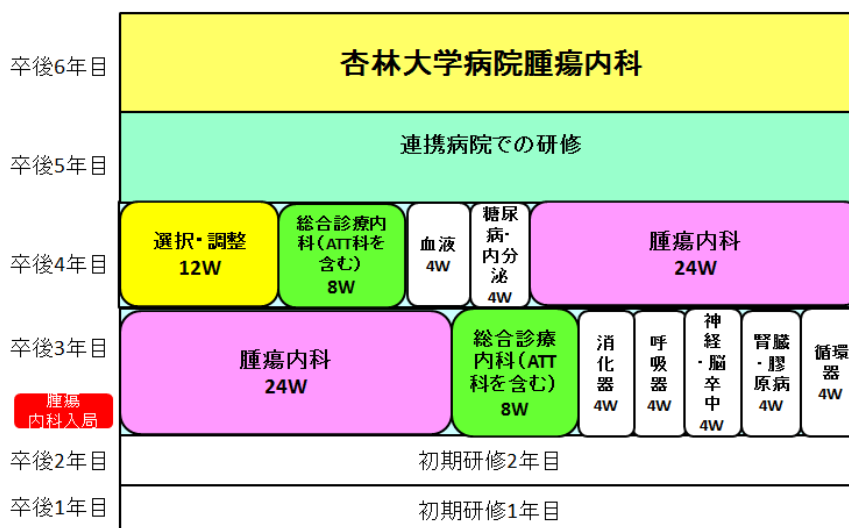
卒後6年目

杏林大学病院腫瘍内科

卒後5年目

連携病院での研修

卒後4年目

選択・調整
12W

総合診療内科（ATT科を含む）
8W

血液
4W

糖尿病・内分泌
4W

腫瘍内科
24W

卒後3年目

腫瘍内科
24W

総合診療内科（ATT科を含む）
8W

消化器
4W

呼吸器
4W

神経・脳卒中
4W

腎臓・膠原病
4W

循環器
4W

腫瘍内科入局

卒後2年目

初期研修2年目

卒後1年目

初期研修1年目